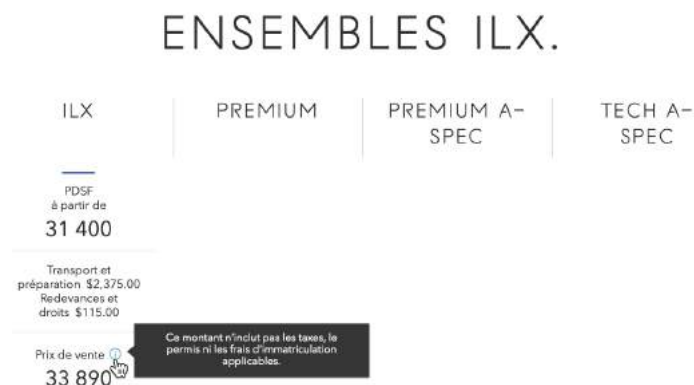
ENSEMBLES ILX.

ILX

PREMIUM

PREMIUM A-SPEC

TECH A-SPEC

PDSF
à partir de
31 400

Transport et préparation $2,375.00
Redevances et droits $115.00

Prix de vente
33 890

Ce montant n'inclut pas les taxes, le permis ni les frais d'immatriculation applicables.